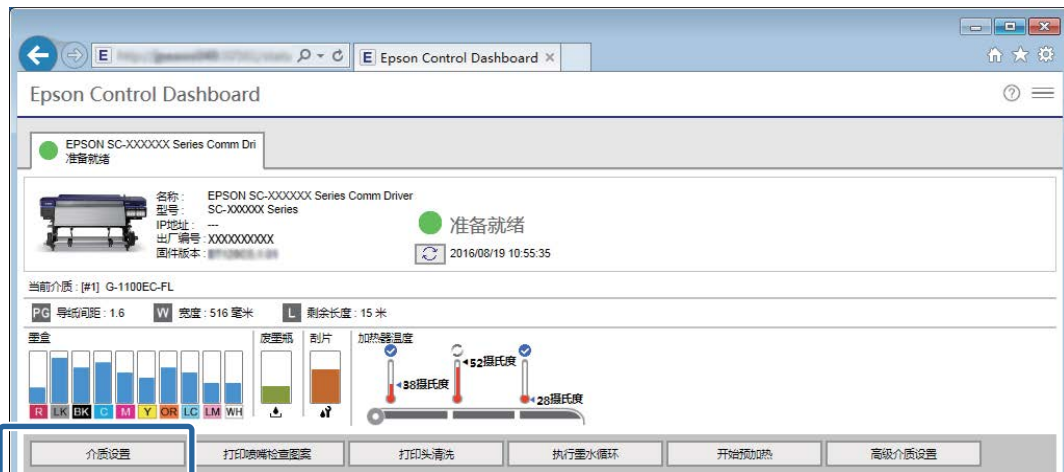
Epson Control Dashboard ×

Epson Control Dashboard

EPSON SC-XXXXXX Series Comm Dri
准备就绪

名称： EPSON SC-XXXXXX Series Comm Driver
型号： SC-XXXXXX Series
IP地址： ---
出厂编号：XXXXXXXXXX
固件版本：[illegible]

准备就绪

2016/08/19 10:55:35

当前介质：[#1] G-1100EC-FL

PG 导纸间距：1.6 W 宽度：516 毫米 L 剩余长度：15 米

墨盒

R LK BK C M Y OR LC LM WH

废墨瓶

刮片

加热器温度

52摄氏度

38摄氏度

28摄氏度

介质设置

打印喷嘴检查图案

打印头清洗

执行墨水循环

开始预加热

高级介质设置